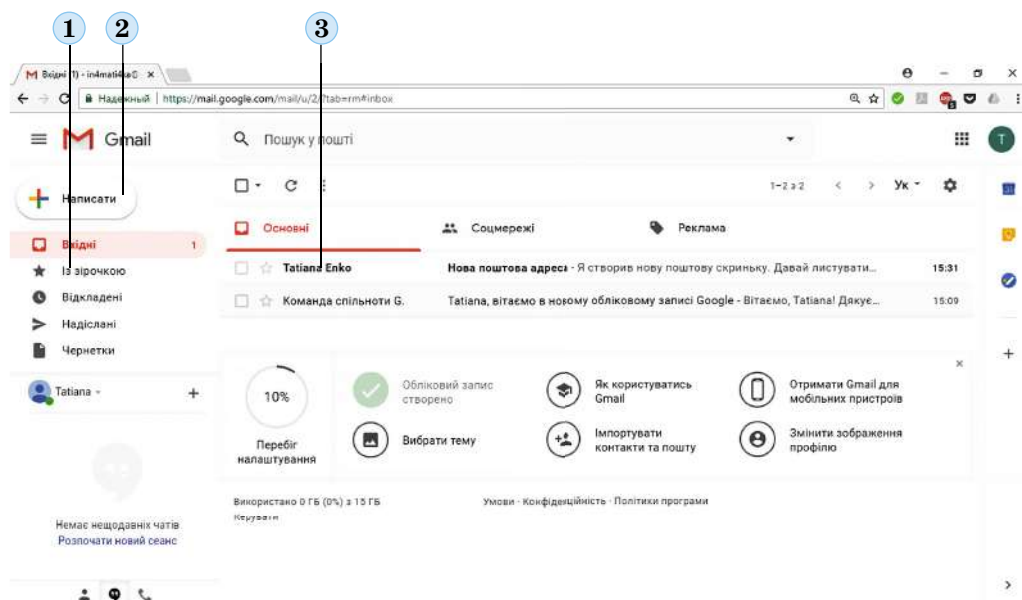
1 2 3

Вхідні (1) - in4mati4ka@ ×

Надежный | https://mail.google.com/mail/u/2/?tab=rm#inbox

Gmail

Пошук у пошті

Написати

Вхідні 1

Із зірочкою

Відкладені

Надіслані

Чернетки

Tatiana

Немає нещодавніх чатів

Розпочати новий сеанс

1–2 з 2 Ук

Основні

Соцмережі

Реклама

Tatiana Enko | Нова поштова адреса - Я створив нову поштову скриньку. Давай листувати... | 15:31

Команда спільноти G. | Tatiana, вітаємо в новому обліковому записі Google - Вітаємо, Tatiana! Дякує... | 15:09

10%

Перебіг налаштування

Обліковий запис створено

Як користуватись Gmail

Отримати Gmail для мобільних пристроїв

Вибрати тему

Імпортувати контакти та пошту

Змінити зображення профілю

Використано 0 ГБ (0%) з 15 ГБ

Керувати

Умови · Конфіденційність · Політики програми